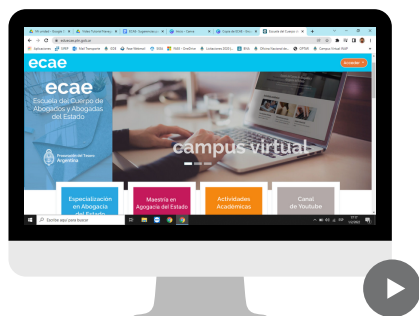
ecae

Ingresar

ecae
Escuela del Cuerpo de Abogados y Abogadas del Estado

Procuración del Tesoro Argentina

campus virtual

Especialización en Abogacía del Estado

Maestría en Abogacía del Estado

Actividades Académicas

Canal de Youtube

Escribe aquí para buscar